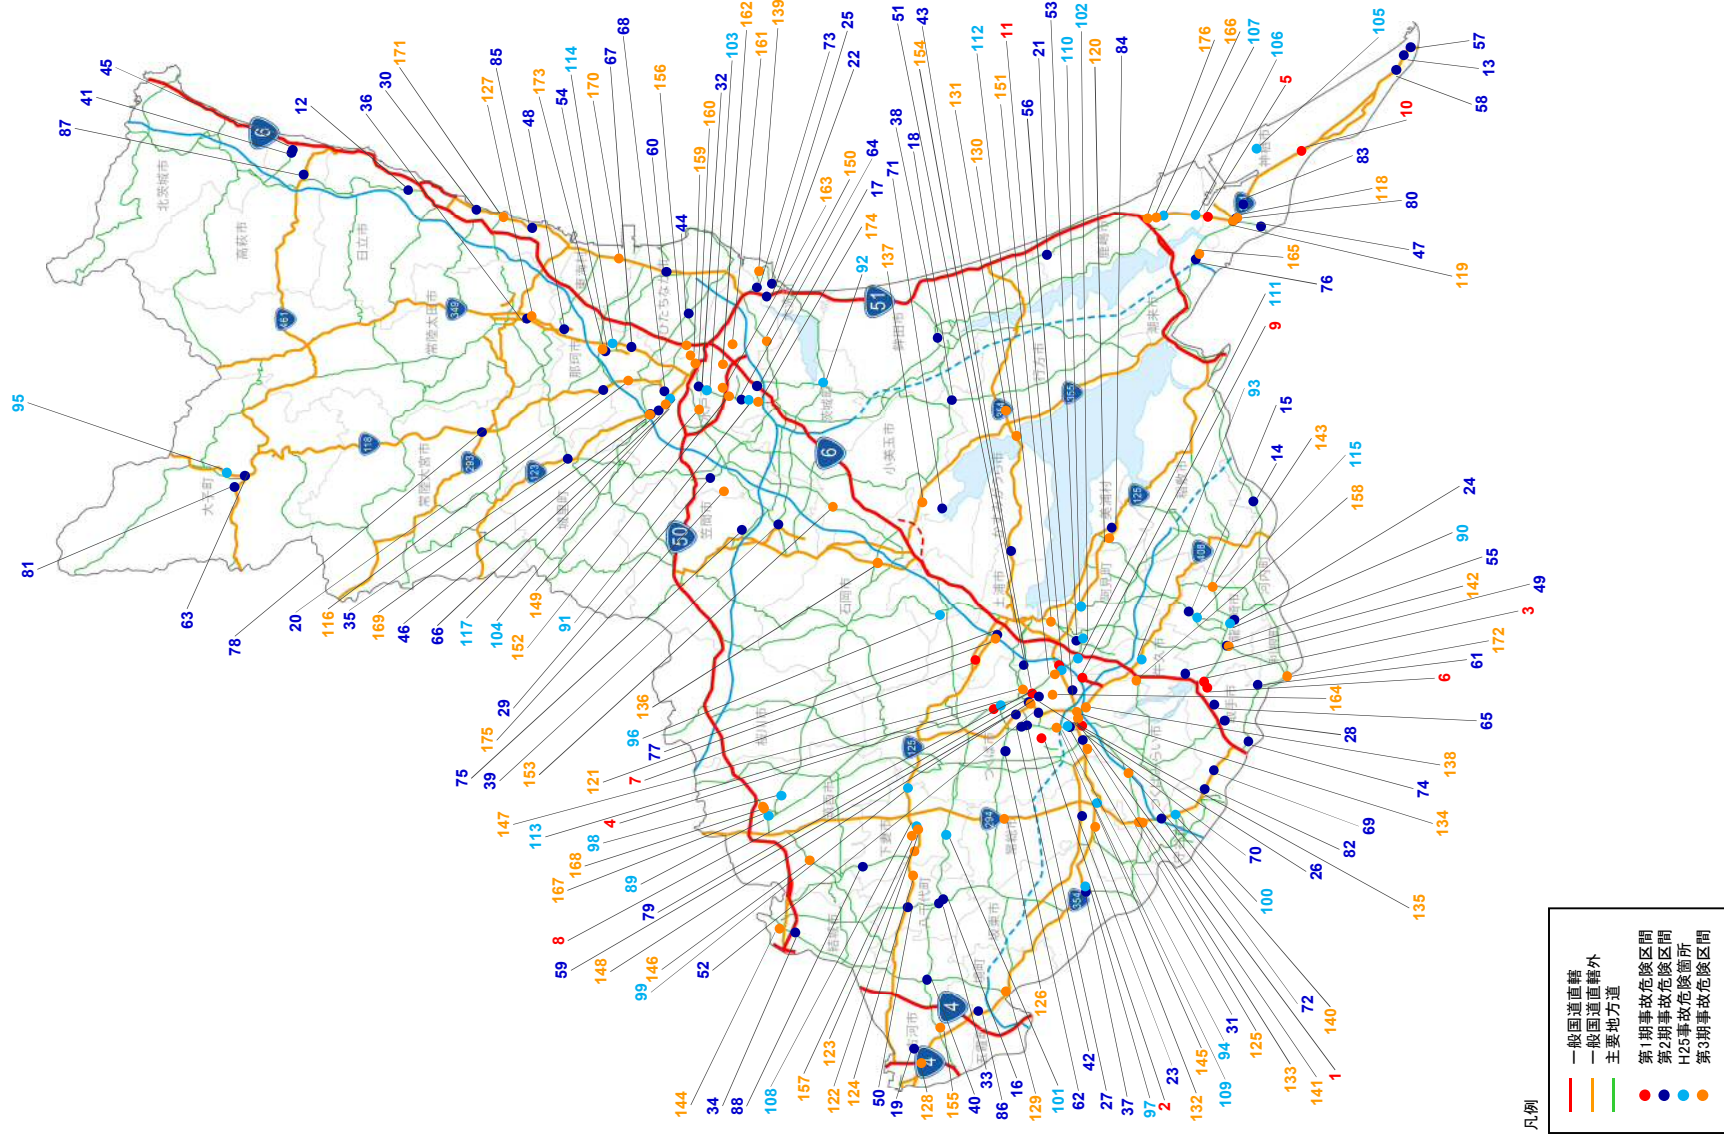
凡例

一般国道直轄
一般国道直轄外
主要地方道
第1期事故危険区間
第2期事故危険区間
H25事故危険箇所
第3期事故危険区間

45 41 87 12 36 30 171 127 85 48 173 54 114 170 67 68 60 156 44 159 160 32 103 162 161 139 73 25 22 150 64 163 17 71 174 137 92 38 18 51 43 154 131 130 112 11 151 56 21 53 110 102 120 84 176 166 107 106 5 105 57 13 58 10 83 118 80 47 119 165 76 111 9 93 15 143 14 115 158 24 90 55 142 49 3 172 61 6 164 65 28 138 74 134 69 82 26 70 135 100 72 140 1 141 133 125 31 94 145 109 23 132 2 97 37 27 42 62 101 129 16 86 40 33 155 128 19 50 124 122 157 108 88 34 144 126 52 99 146 148 59 8 79 89 167 168 98 4 113 147 121 7 96 77 136 153 175 39 75 29 91 152 104 149 117 66 46 169 35 116 20 78 63 81 95

6 461 349 118 293 123 50 51 6 125 354 355 408 294 125 354 4 4

北茨城市 高萩市 日立市 常陸太田市 常陸大宮市 大子町 那珂市 ひたちなか市 水戸市 笠間市 城里町 茨城町 鉾田市 小美玉市 石岡市 かすみがうら市 行方市 鹿嶋市 神栖市 潮来市 稲敷市 土浦市 美浦村 阿見町 牛久市 つくば市 桜川市 筑西市 結城市 下妻市 常総市 つくばみらい市 守谷市 坂東市 境町 古河市 五霞町 取手市 龍ケ崎市 河内町 利根町